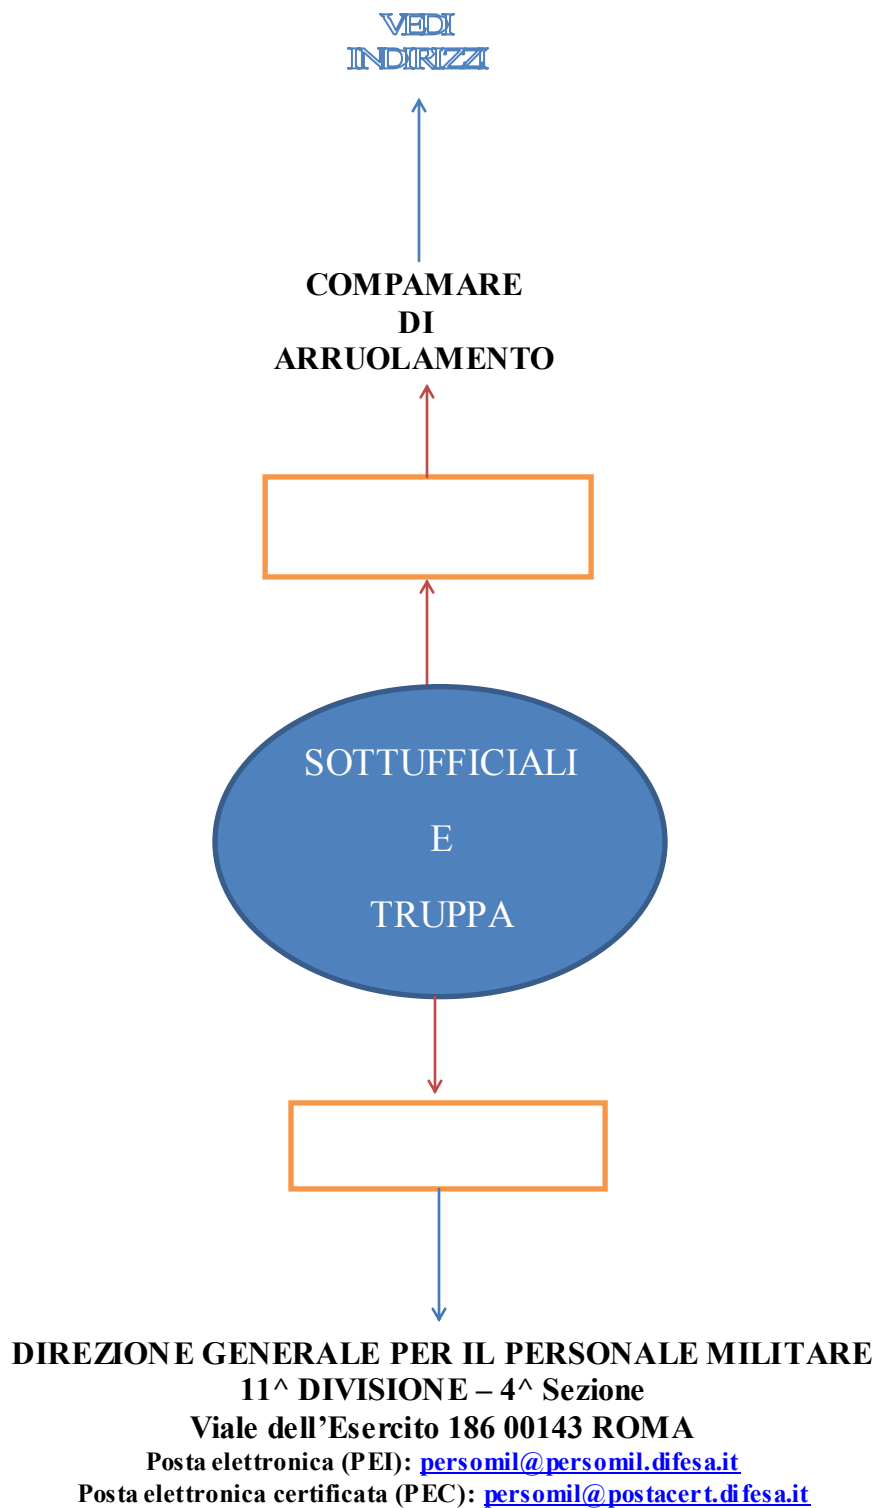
VEDI
INDIRIZZI

COMPAMARE
DI
ARRUOLAMENTO

SOTTUFFICIALI
E
TRUPPA

DIREZIONE GENERALE PER IL PERSONALE MILITARE
11^ DIVISIONE – 4^ Sezione
Viale dell'Esercito 186 00143 ROMA
Posta elettronica (PEI): persomil@persomil.difesa.it
Posta elettronica certificata (PEC): persomil@postacert.difesa.it